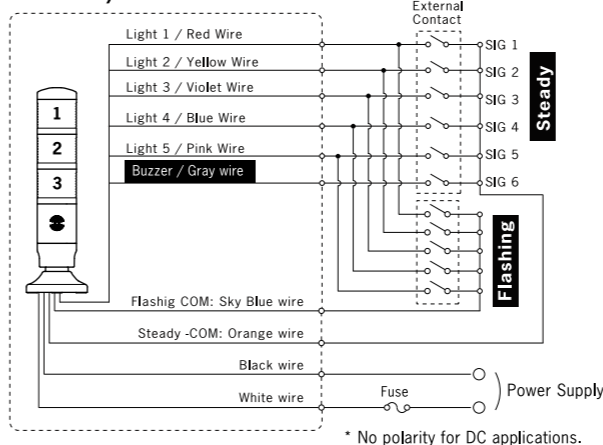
External Contact

Light 1 / Red Wire

Light 2 / Yellow Wire

Light 3 / Violet Wire

Light 4 / Blue Wire

Light 5 / Pink Wire

Buzzer / Gray wire

1

2

3

SIG 1

SIG 2

SIG 3

SIG 4

SIG 5

SIG 6

Steady

Flashing

Flashig COM: Sky Blue wire

Steady -COM: Orange wire

Black wire

White wire

Fuse

Power Supply

* No polarity for DC applications.